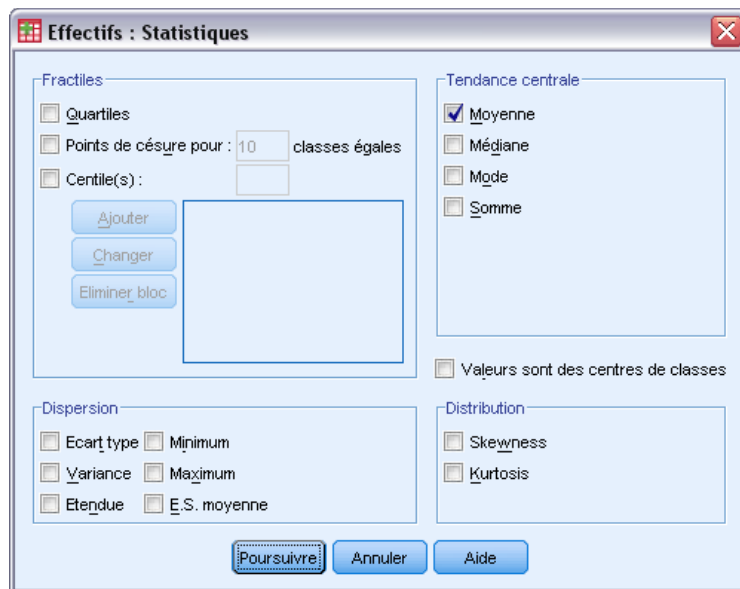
Effectifs : Statistiques

Fractiles
Quartiles
Points de césure pour : 10 classes égales
Centile(s) :
Ajouter
Changer
Eliminer bloc

Tendance centrale
Moyenne
Médiane
Mode
Somme

Valeurs sont des centres de classes

Dispersion
Ecart type
Minimum
Variance
Maximum
Etendue
E.S. moyenne

Distribution
Skewness
Kurtosis

Poursuivre
Annuler
Aide